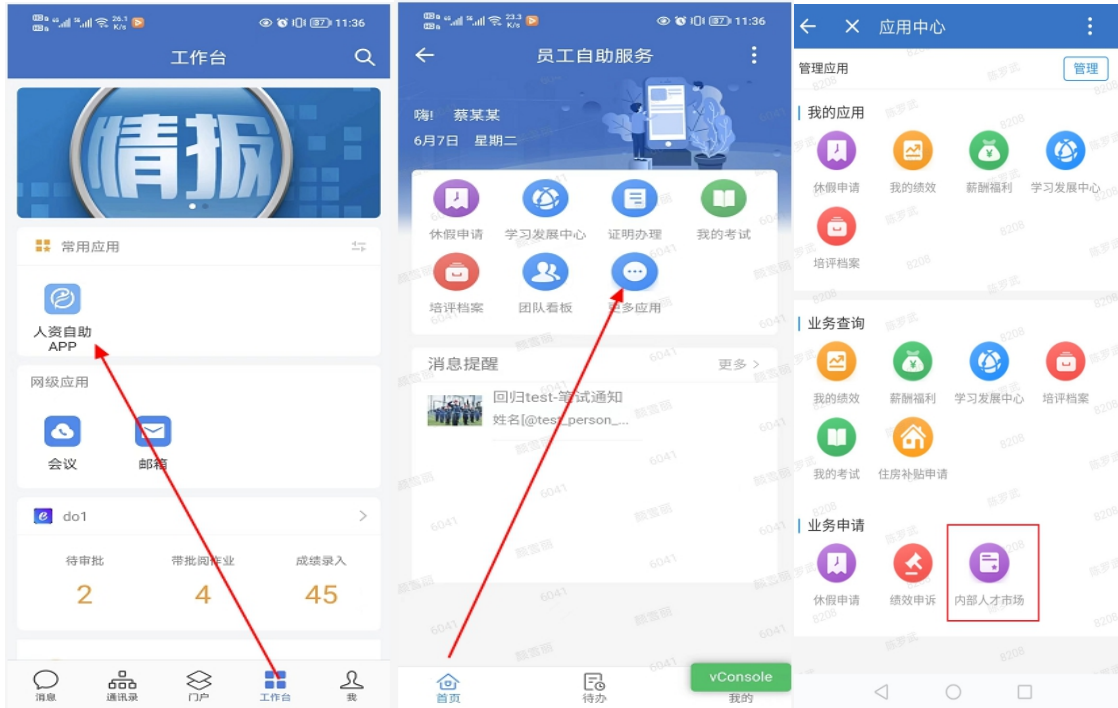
26.1 K/s 87 11:36

工作台

情报

常用应用

人资自助 APP

网级应用

会议

邮箱

do1

待审批
2

带批阅作业
4

成绩录入
45

消息

通讯录

门户

工作台

我

23.3 K/s 87 11:36

员工自助服务

嗨! 蔡某某
6月7日 星期二

休假申请

学习发展中心

证明办理

我的考试

培评档案

团队看板

更多应用

消息提醒

更多 >

回归test-笔试通知
姓名[@test_person_...

首页

待办

vConsole

我的

应用中心

管理应用

管理

我的应用

休假申请

我的绩效

薪酬福利

学习发展中心

培评档案

业务查询

我的绩效

薪酬福利

学习发展中心

培评档案

我的考试

住房补贴申请

业务申请

休假申请

绩效申诉

内部人才市场